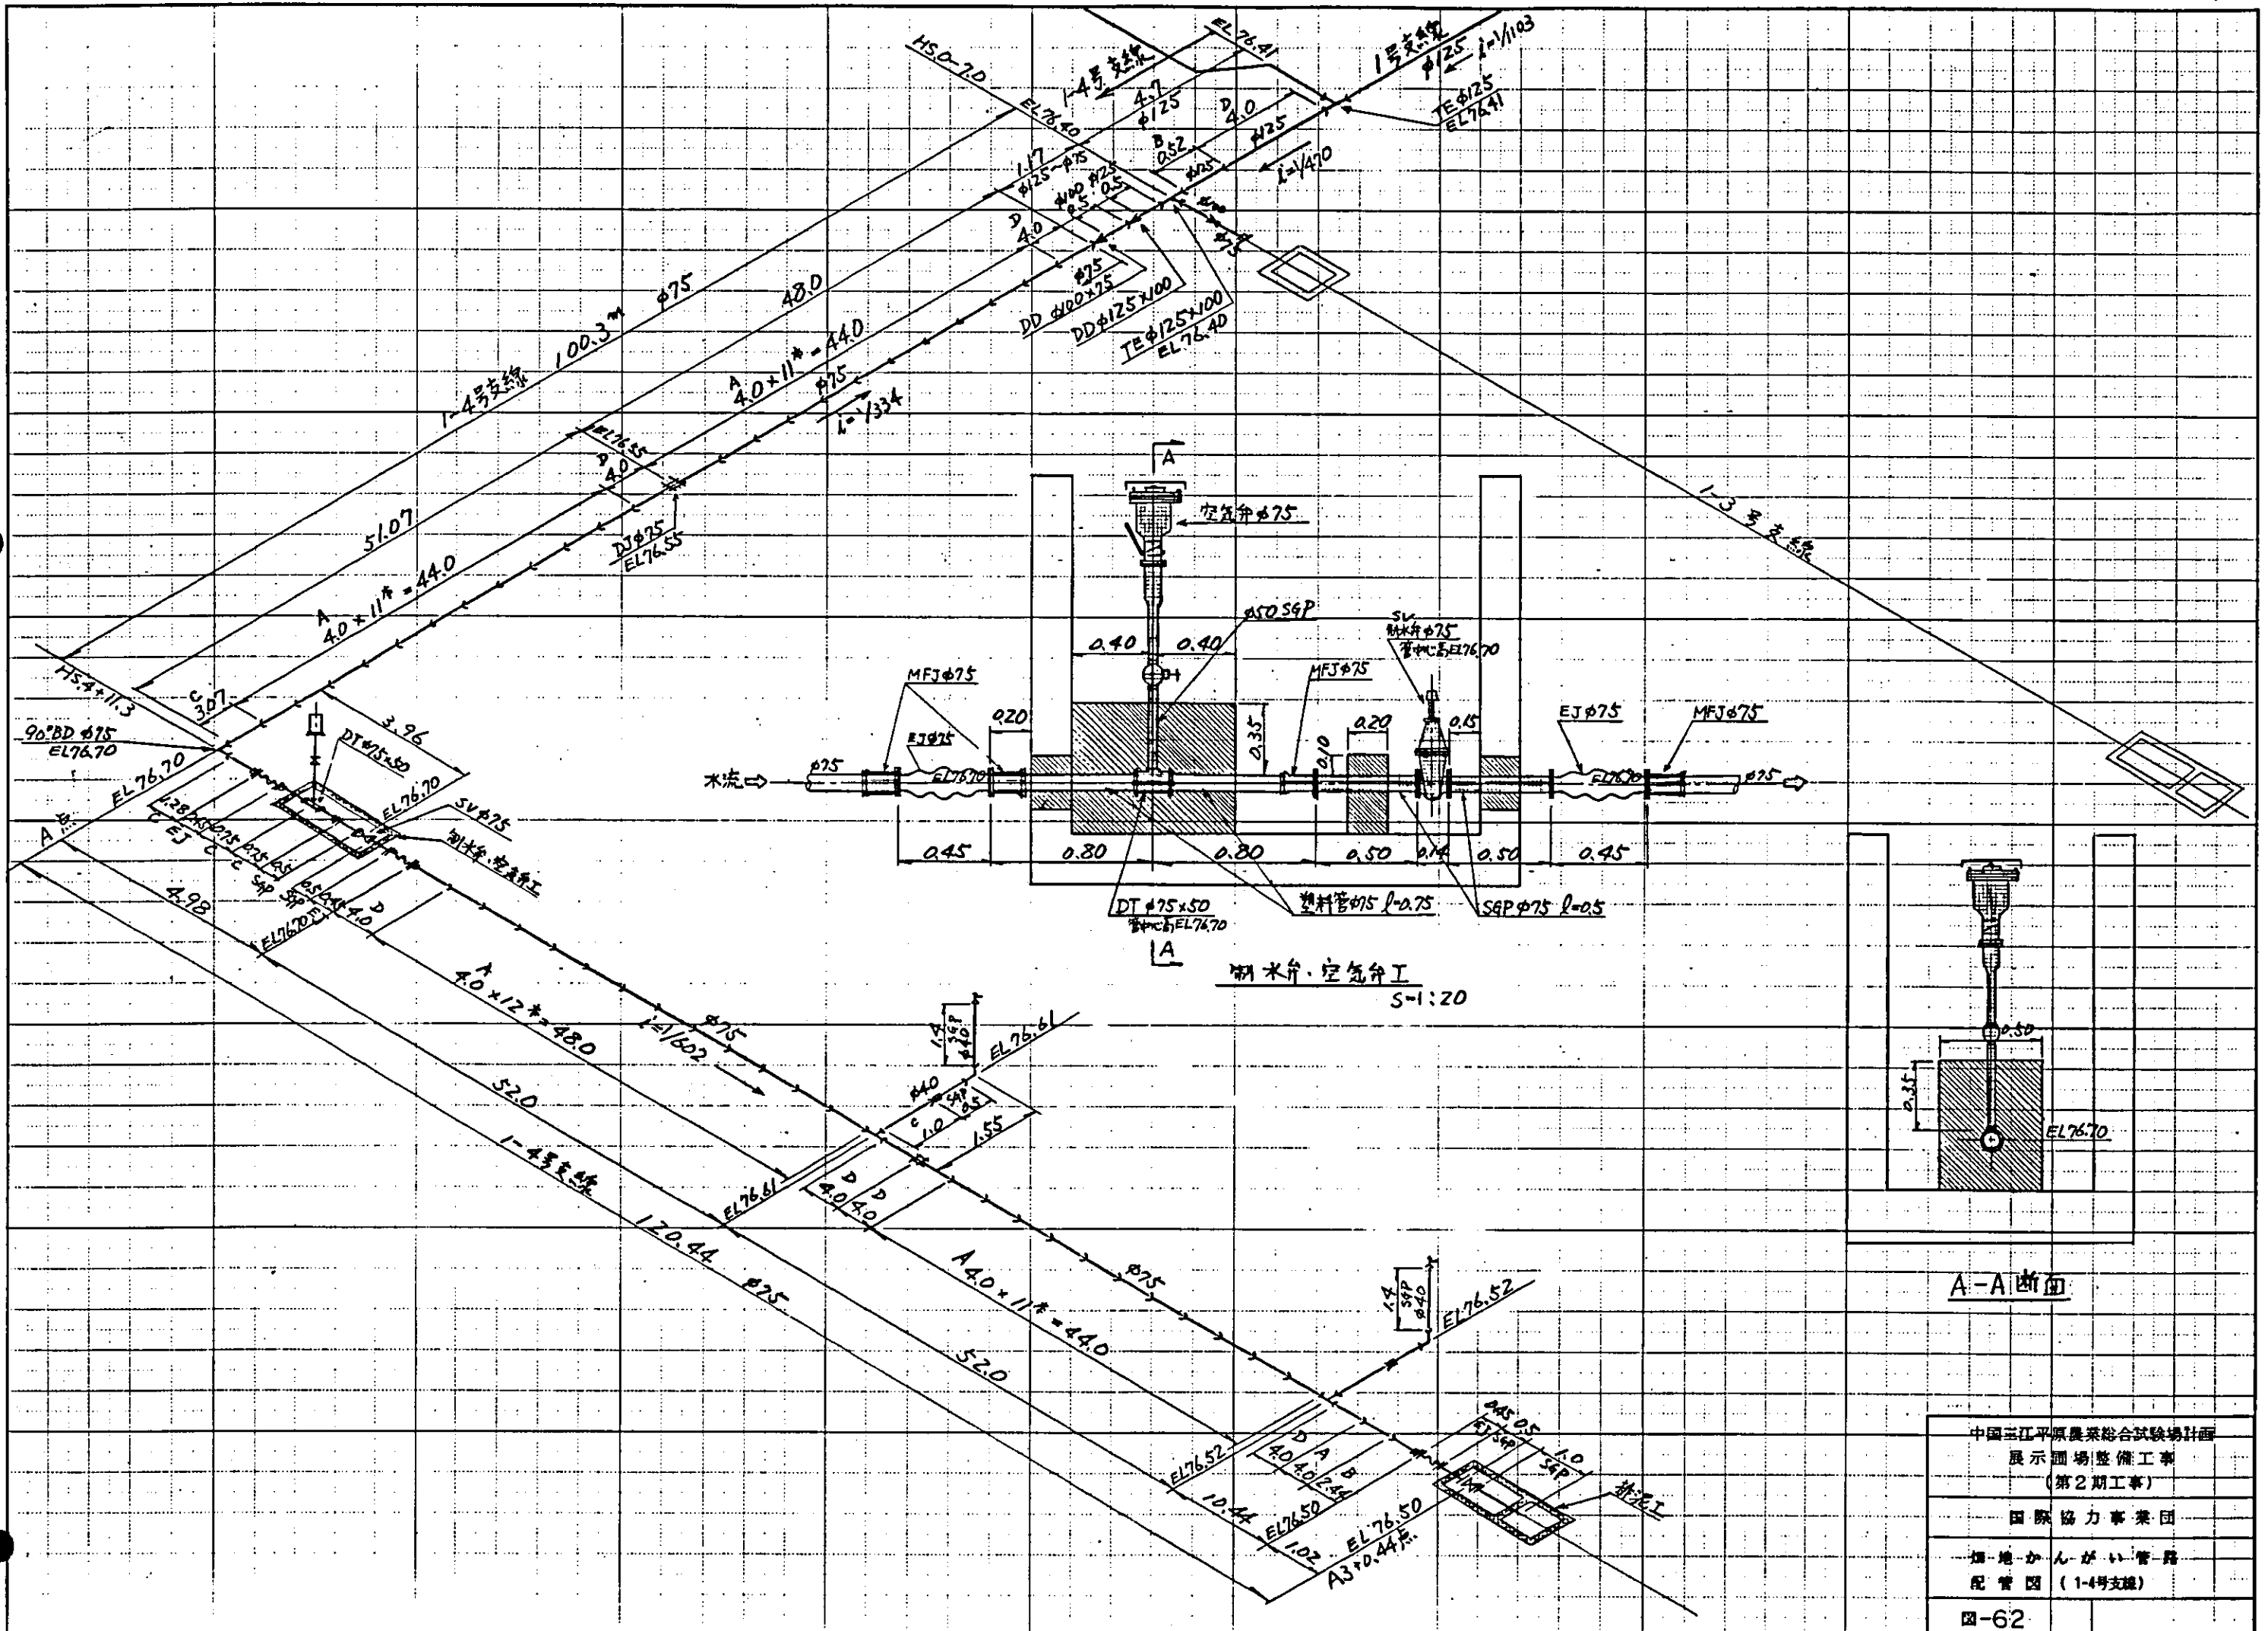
HS.0-7.0
EL76.41
1-4号支線
1号支線
$\phi125$ $i=1/103$
EL76.40
4.7
$\phi125$
D 4.0
$\phi125$
TE $\phi125$
EL76.41
B 0.52
$\phi125$
$i=1/470$
1.17
$\phi125-\phi75$
$\phi100$ $\phi125$
0.5 0.5
D 4.0
$\phi75$
DD $\phi100\times75$
DD $\phi125\times100$
TE $\phi125\times100$
EL76.40
100.3m $\phi75$
48.0
1-4号支線
A 4.0×11本=44.0
$\phi75$
$i=1/334$
EL76.55
D 4.0
51.07
DJ $\phi75$
EL76.55
A 4.0×11本=44.0
1-3号支線
HS.4+11.3
C 3.07
3.96
90°BD $\phi75$
EL76.70
EL76.70
DT $\phi75\times50$
EL76.70
SV $\phi75$
制水弁・空気弁工
A点
1.28
C EJ
C C
SGP SGP
EL76.70
D 4.0
4.98
A 4.0×12本=48.0
$i=1/602$
$\phi75$
52.0
1-4号支線
1.4 SGP $\phi40$
EL76.61
$\phi40$
SGP 0.5
C 1.0
1.55
EL76.61
D 4.0 D 4.0
120.44
$\phi75$
A 4.0×11本=44.0
$\phi75$
52.0
1.4 SGP $\phi40$
EL76.52
EL76.52
D A B
4.0 4.0 2.44
0.45 0.5
EJ SGP
1.0
SGP
排泥工
10.44
EL76.50
EL76.50
1.02
A3+0.44点
A
空気弁 $\phi75$
$\phi50$ SGP
0.40 0.40
SV
制水弁 $\phi75$
管中心高EL76.70
MFJ $\phi75$
MFJ $\phi75$
0.20
EJ $\phi75$
0.35
0.10
0.20
0.15
EJ $\phi75$
MFJ $\phi75$
水流
$\phi75$
EL76.70
EL76.70
$\phi75$
0.45
0.80
0.80
0.50
0.14
0.50
0.45
DT $\phi75\times50$
管中心高EL76.70
塑料管 $\phi75$ $l=0.75$
SGP $\phi75$ $l=0.5$
A
制水弁・空気弁工
S-1:20
0.50
0.35
EL76.70
A-A断面
中国三江平原農業総合試験場計画
展示圃場整備工事
(第2期工事)
国際協力事業団
畑地かんがい管路
配管図 (1-4号支線)
図-62